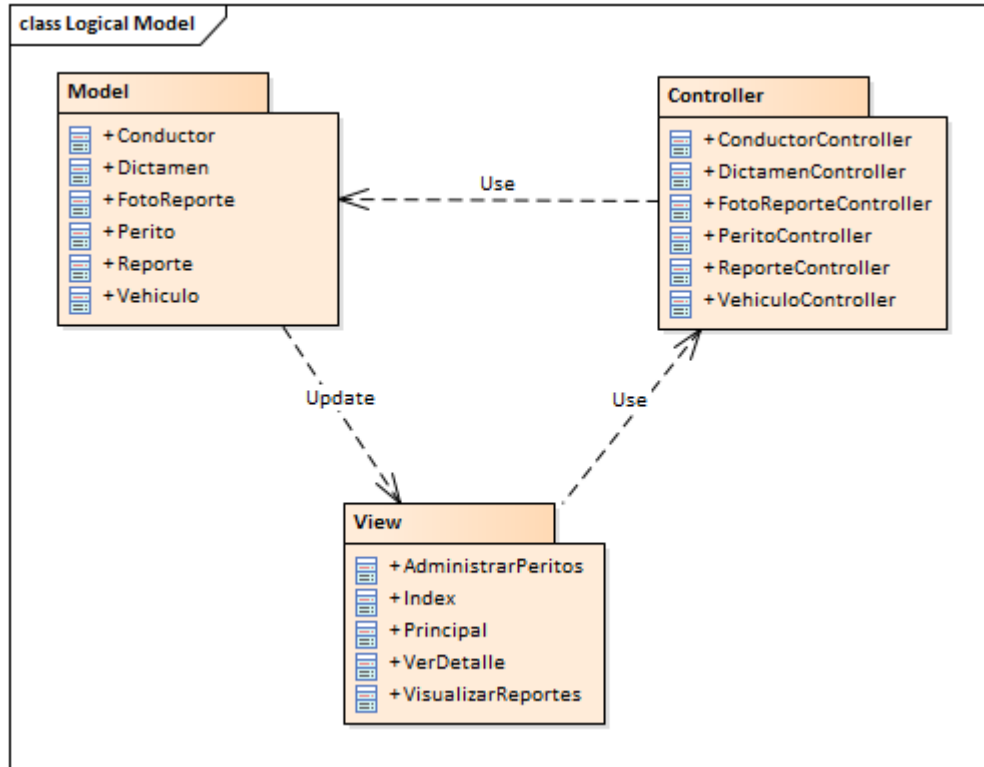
class Logical Model

Model
+Conductor
+Dictamen
+FotoReporte
+Perito
+Reporte
+Vehiculo

Use

Controller
+ConductorController
+DictamenController
+FotoReporteController
+PeritoController
+ReporteController
+VehiculoController

Update

Use

View
+AdministrarPeritos
+Index
+Principal
+VerDetalle
+VisualizarReportes